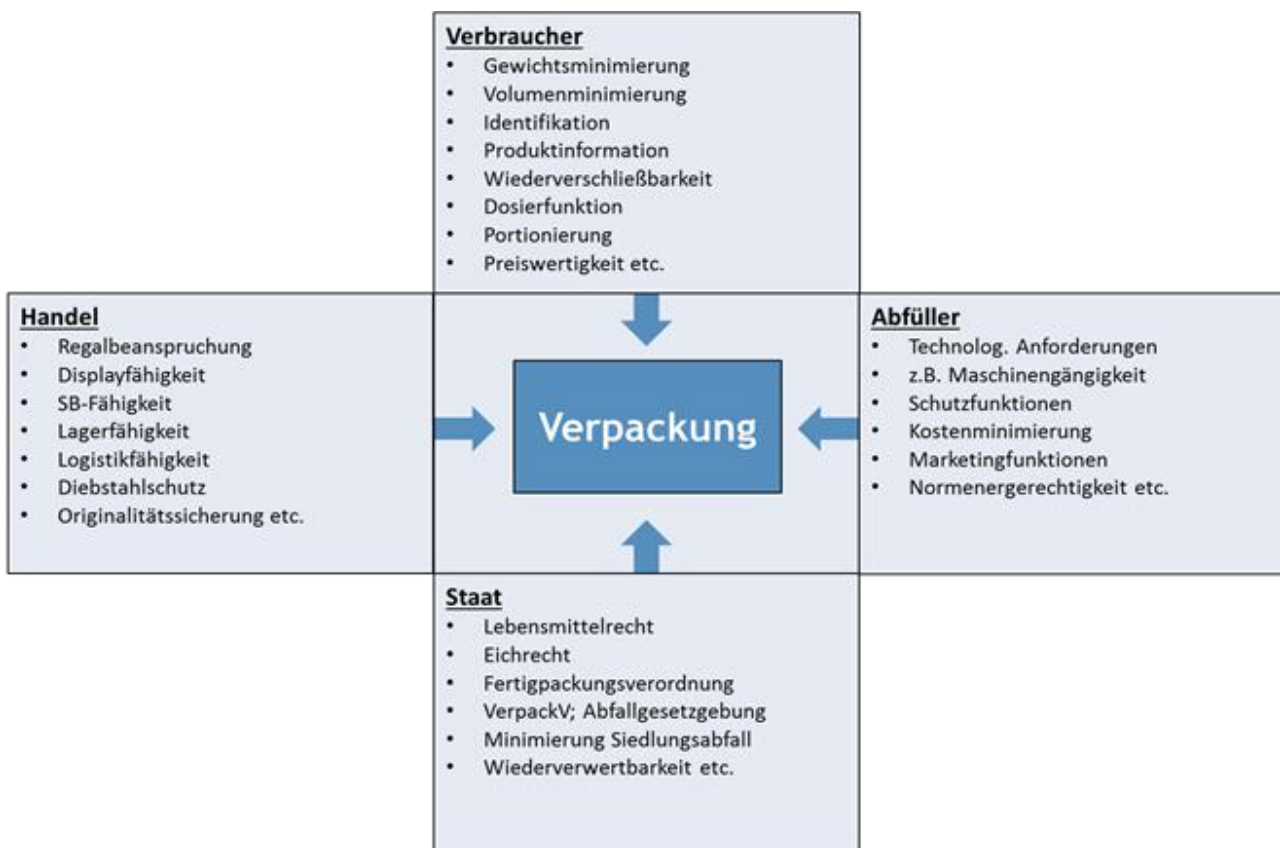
Verbraucher
- Gewichtsminimierung
- Volumenminimierung
- Identifikation
- Produktinformation
- Wiederverschließbarkeit
- Dosierfunktion
- Portionierung
- Preiswertigkeit etc.

Handel
- Regalbeanspruchung
- Displayfähigkeit
- SB-Fähigkeit
- Lagerfähigkeit
- Logistikfähigkeit
- Diebstahlschutz
- Originalitätssicherung etc.

Verpackung

Abfüller
- Technolog. Anforderungen
- z.B. Maschinengängigkeit
- Schutzfunktionen
- Kostenminimierung
- Marketingfunktionen
- Normenergerechtigkeit etc.

Staat
- Lebensmittelrecht
- Eichrecht
- Fertigpackungsverordnung
- VerpackV; Abfallgesetzgebung
- Minimierung Siedlungsabfall
- Wiederverwertbarkeit etc.